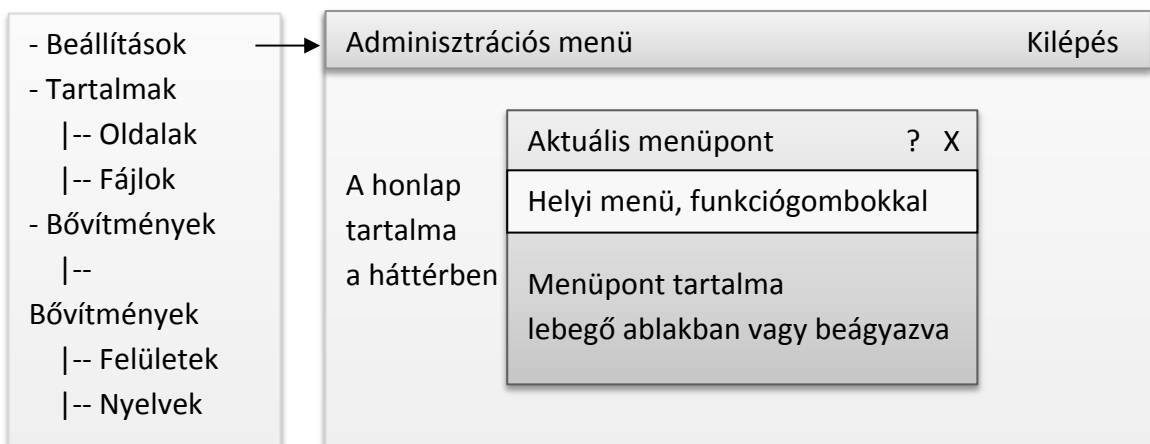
- Beállítások
- Tartalmak
|-- Oldalak
|-- Fájlok
- Bővítmények
|-- Bővítmények
|-- Felületek
|-- Nyelvek

Adminisztrációs menü

Kilépés

A honlap tartalma a háttérben

Aktuális menüpont

? X

Helyi menü, funkciógombokkal

Menüpont tartalma lebegő ablakban vagy beágyazva